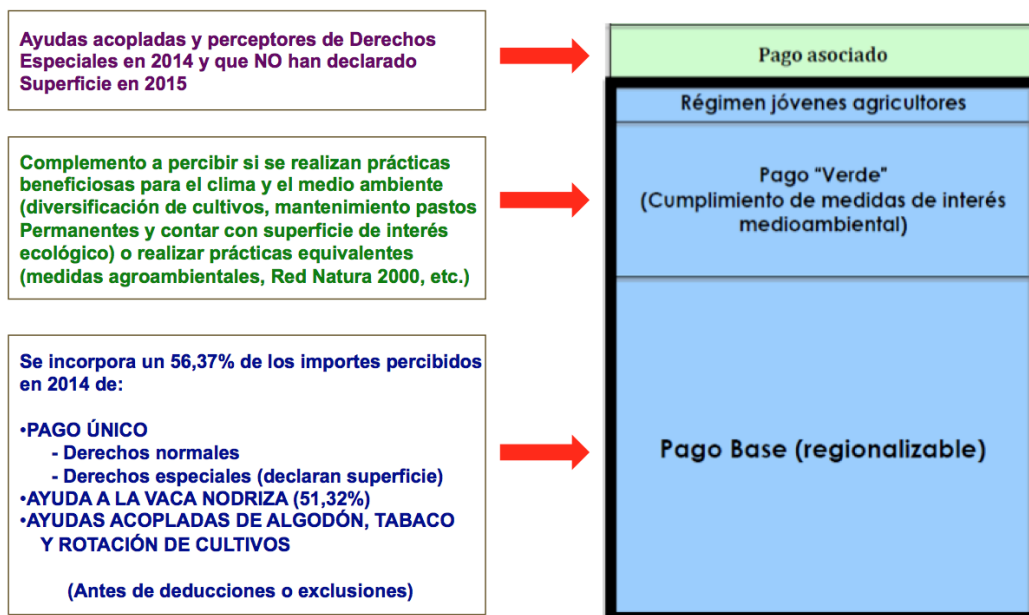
Ayudas acopladas y perceptores de Derechos Especiales en 2014 y que NO han declarado Superficie en 2015

Pago asociado

Régimen jóvenes agricultores

Complemento a percibir si se realizan prácticas beneficiosas para el clima y el medio ambiente (diversificación de cultivos, mantenimiento pastos Permanentes y contar con superficie de interés ecológico) o realizar prácticas equivalentes (medidas agroambientales, Red Natura 2000, etc.)

Pago "Verde"
(Cumplimiento de medidas de interés medioambiental)

Se incorpora un 56,37% de los importes percibidos en 2014 de:

•PAGO ÚNICO
- Derechos normales
- Derechos especiales (declaran superficie)
•AYUDA A LA VACA NODRIZA (51,32%)
•AYUDAS ACOPLADAS DE ALGODÓN, TABACO Y ROTACIÓN DE CULTIVOS

(Antes de deducciones o exclusiones)

Pago Base (regionalizable)